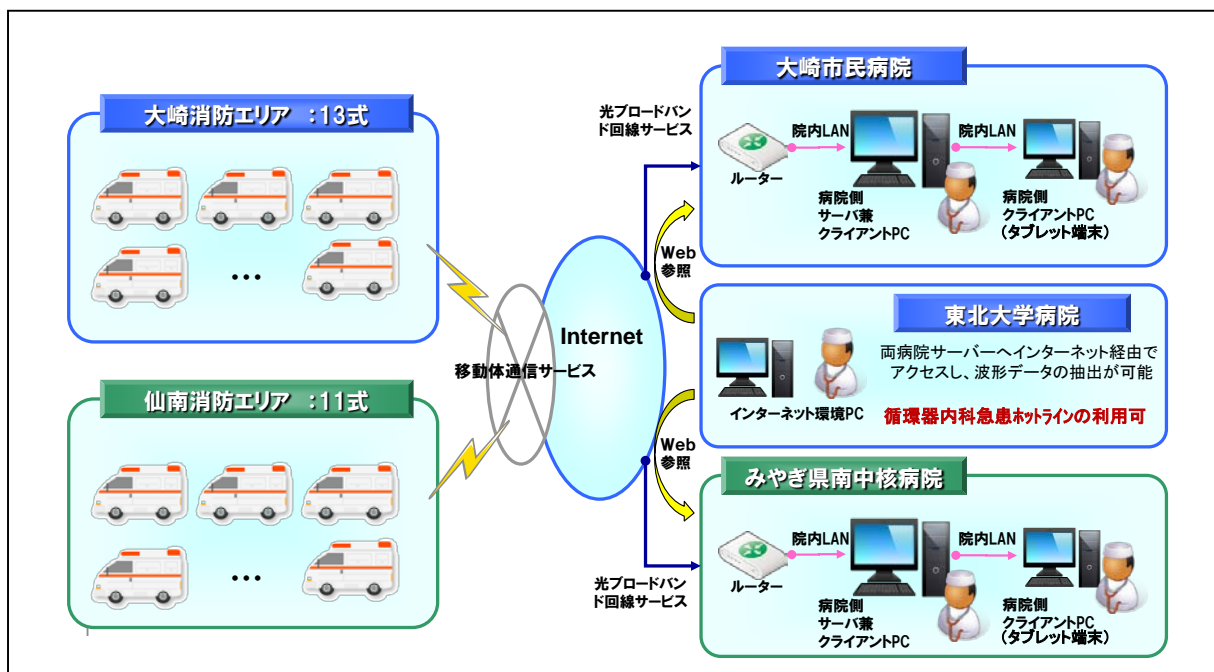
大崎消防エリア　:13式

・・・

仙南消防エリア　:11式

・・・

移動体通信サービス

Internet

光ブロードバンド回線サービス

Web参照

大崎市民病院

院内LAN

院内LAN

ルーター

病院側
サーバ兼
クライアントPC

病院側
クライアントPC
（タブレット端末）

東北大学病院

インターネット環境PC

両病院サーバーへインターネット経由でアクセスし、波形データの抽出が可能

循環器内科急患ホットラインの利用可

Web参照

みやぎ県南中核病院

院内LAN

院内LAN

ルーター

病院側
サーバ兼
クライアントPC

病院側
クライアントPC
（タブレット端末）

光ブロードバンド回線サービス